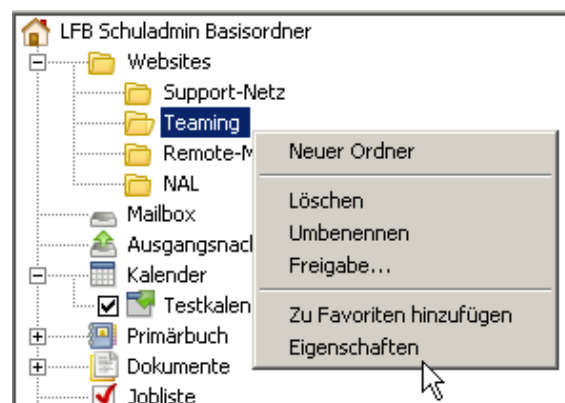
LFB Schuladmin Basisordner
Websites
Support-Netz
Teaming
Remote-M
NAL
Mailbox
Ausgangsnac
Kalender
Testkalen
Primärbuch
Dokumente
Jobliste

Neuer Ordner
Löschen
Umbenennen
Freigabe...
Zu Favoriten hinzufügen
Eigenschaften